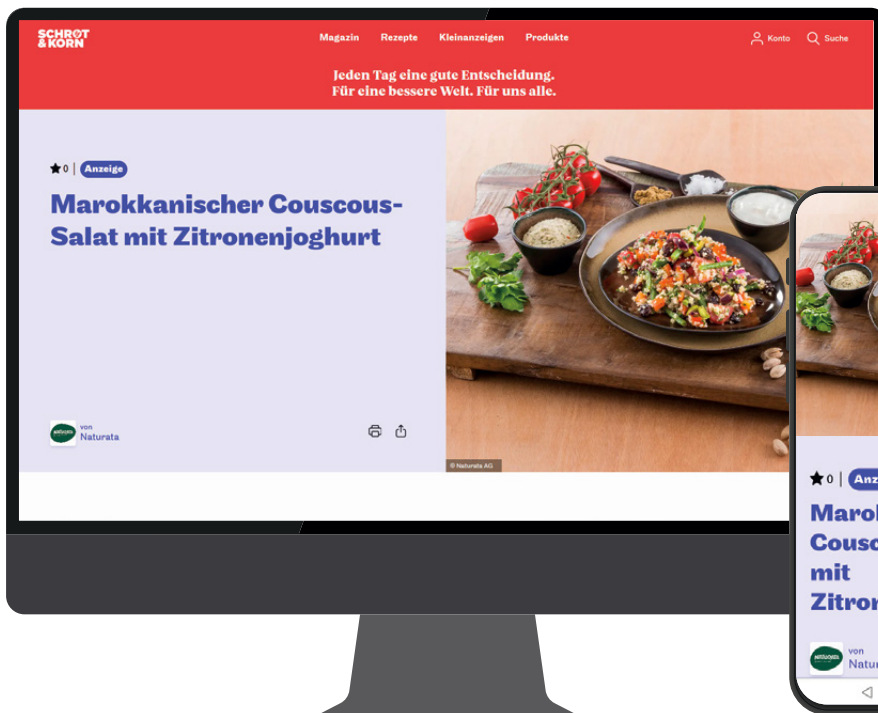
SCHROT & KORN

Magazin Rezepte Kleinanzeigen Produkte

Konto Suche

Jeden Tag eine gute Entscheidung.
Für eine bessere Welt. Für uns alle.

0 | Anzeige

Marokkanischer Couscous-Salat mit Zitronenjoghurt

NATURATA

von
Naturata

© Naturata AG

0 | Anz

Marok
Cousc
mit
Zitron

NATURATA

von
Natur